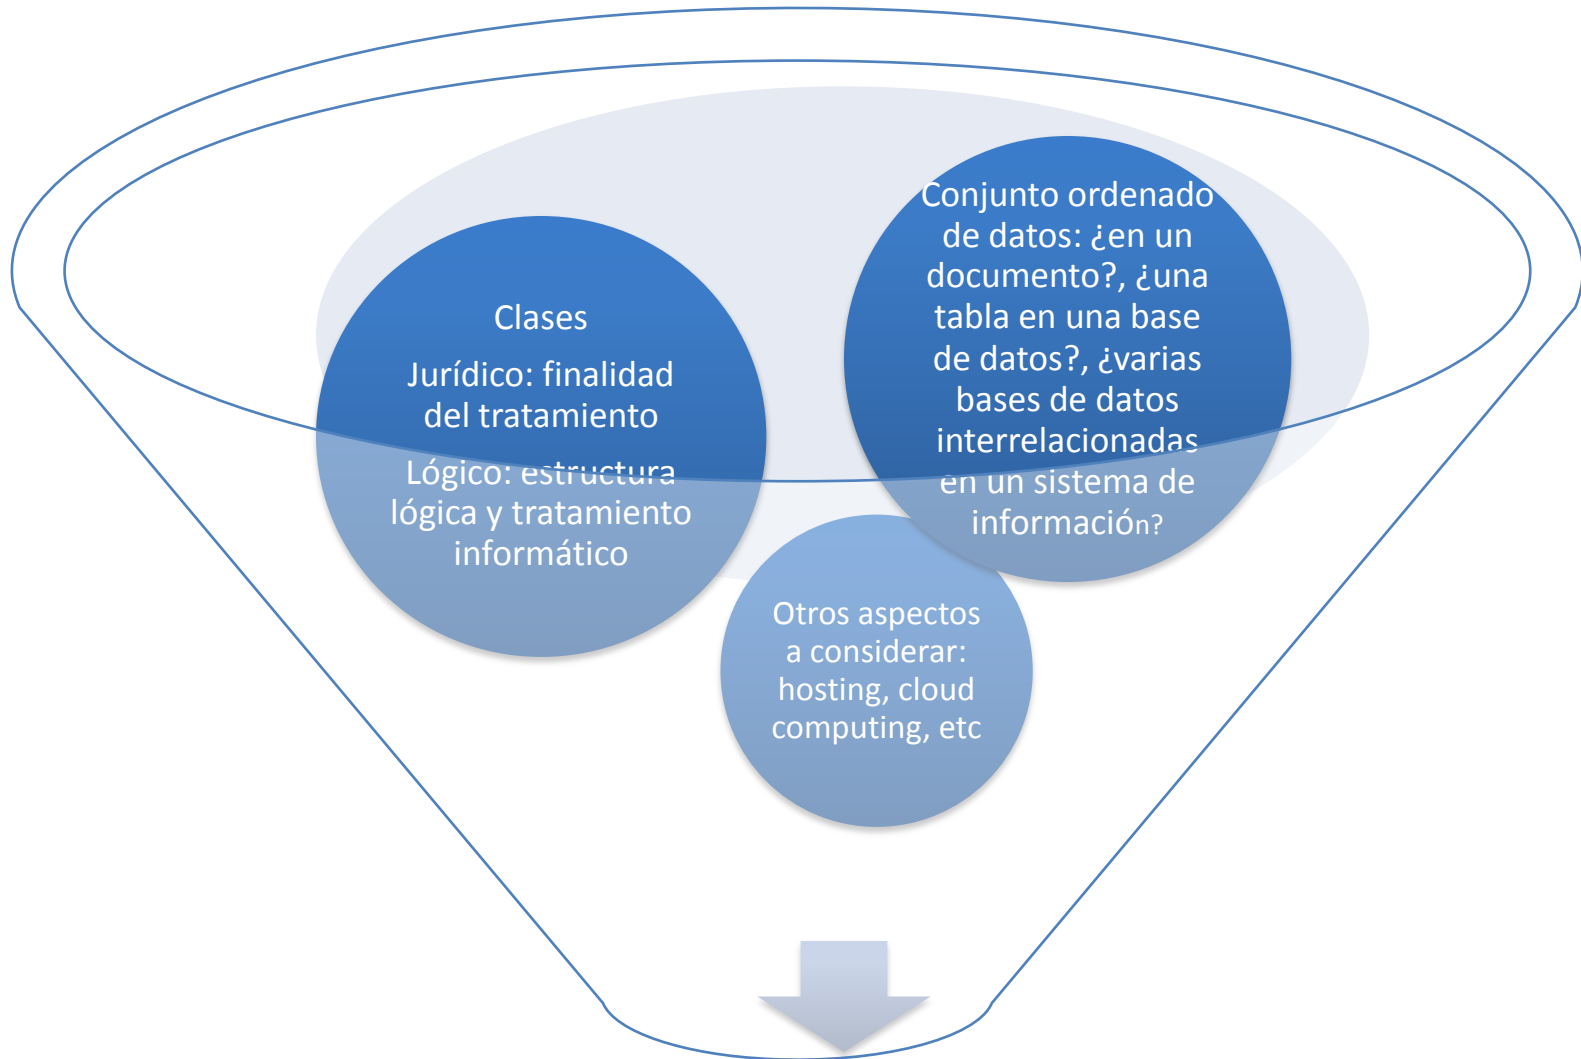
Clases

Jurídico: finalidad del tratamiento

Lógico: estructura lógica y tratamiento informático

Conjunto ordenado de datos: ¿en un documento?, ¿una tabla en una base de datos?, ¿varias bases de datos interrelacionadas en un sistema de información?

Otros aspectos a considerar: hosting, cloud computing, etc